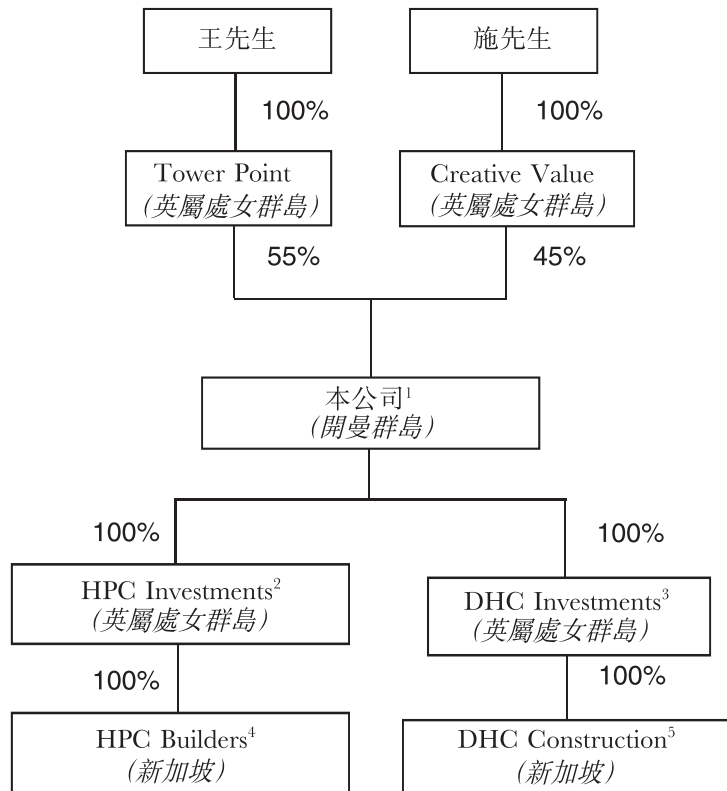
王先生

施先生

100%

100%

Tower Point
(英屬處女群島)

Creative Value
(英屬處女群島)

55%

45%

本公司$^1$
(開曼群島)

100%

100%

HPC Investments$^2$
(英屬處女群島)

DHC Investments$^3$
(英屬處女群島)

100%

100%

HPC Builders$^4$
(新加坡)

DHC Construction$^5$
(新加坡)